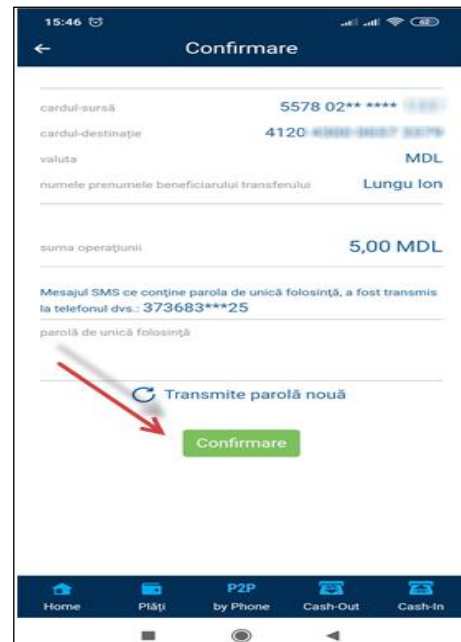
15:46

Confirmare

cardul-sursă 5578 02** **** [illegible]

cardul-destinație 4120 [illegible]

valuta MDL

numele prenumele beneficiarului transferului Lungu Ion

suma operațiunii 5,00 MDL

Mesajul SMS ce conține parola de unică folosință, a fost transmis la telefonul dvs.: 373683***25

parolă de unică folosință

Transmite parolă nouă

Confirmare

Home Plăți P2P by Phone Cash-Out Cash-In